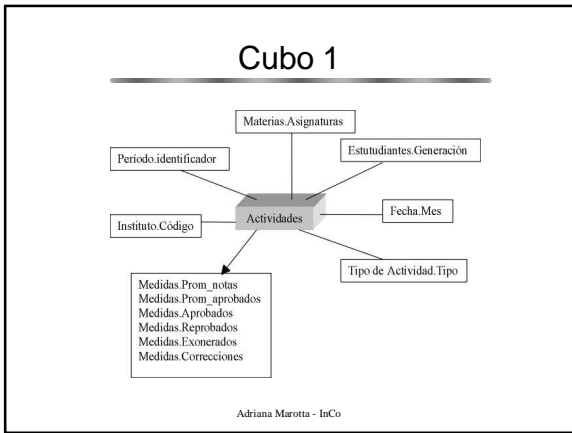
Cubo 1

Materias.Asignaturas

Período.identificador

Estutudiantes.Generación

Actividades

Instituto.Código

Fecha.Mes

Tipo de Actividad.Tipo

Medidas.Prom_notas
Medidas.Prom_aprobados
Medidas.Aprobados
Medidas.Reprobados
Medidas.Exonerados
Medidas.Correcciones

Adriana Marotta - InCo